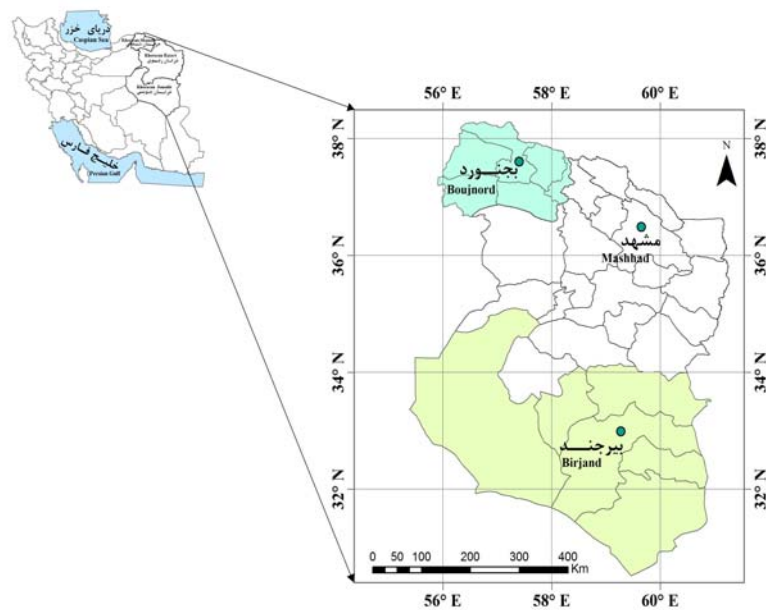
دریای خزر
Caspian Sea
خلیج فارس
Persian Gulf
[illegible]
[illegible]
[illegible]

56° E 58° E 60° E

38° N
36° N
34° N
32° N

38° N
36° N
34° N
32° N

N

بجنورد
Boujnord

مشهد
Mashhad

بیرجند
Birjand

0 50 100 200 300 400
Km

56° E 58° E 60° E